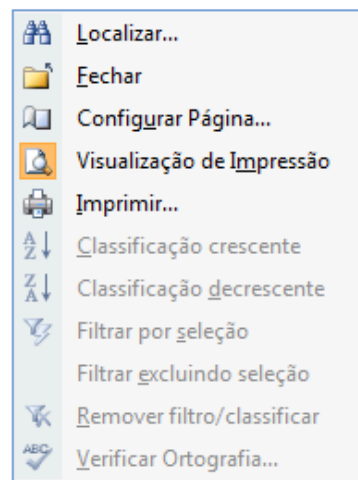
Localizar...
Fechar
Configurar Página...
Visualização de Impressão
Imprimir...
Classificação crescente
Classificação decrescente
Filtrar por seleção
Filtrar excluindo seleção
Remover filtro/classificar
Verificar Ortografia...